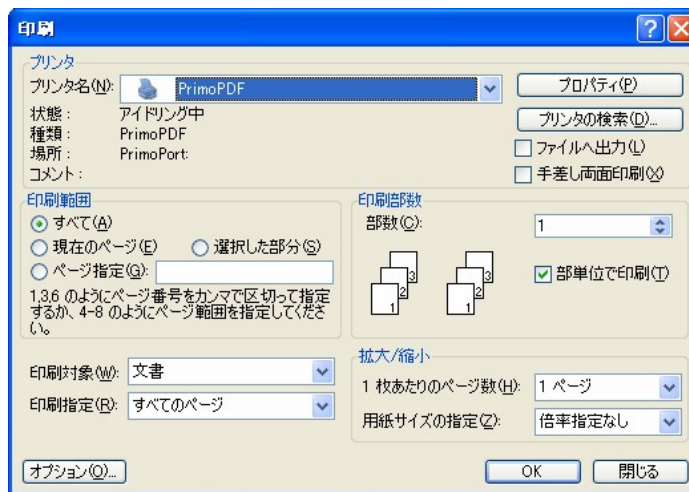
印刷

プリンタ
プリンタ名(N): PrimoPDF
プロパティ(P)
状態: アイドリング中
種類: PrimoPDF
場所: PrimoPort:
コメント:
プリンタの検索(D)...
ファイルへ出力(L)
手差し両面印刷(X)

印刷範囲
すべて(A)
現在のページ(E)
選択した部分(S)
ページ指定(G):
1,3,6 のようにページ番号をカンマで区切って指定するか、4-8 のようにページ範囲を指定してください。

印刷部数
部数(C): 1
3 2 1 3 2 1
部単位で印刷(T)

印刷対象(W): 文書
印刷指定(R): すべてのページ

拡大/縮小
1 枚あたりのページ数(H): 1 ページ
用紙サイズの指定(Z): 倍率指定なし

オプション(O)...
OK
閉じる